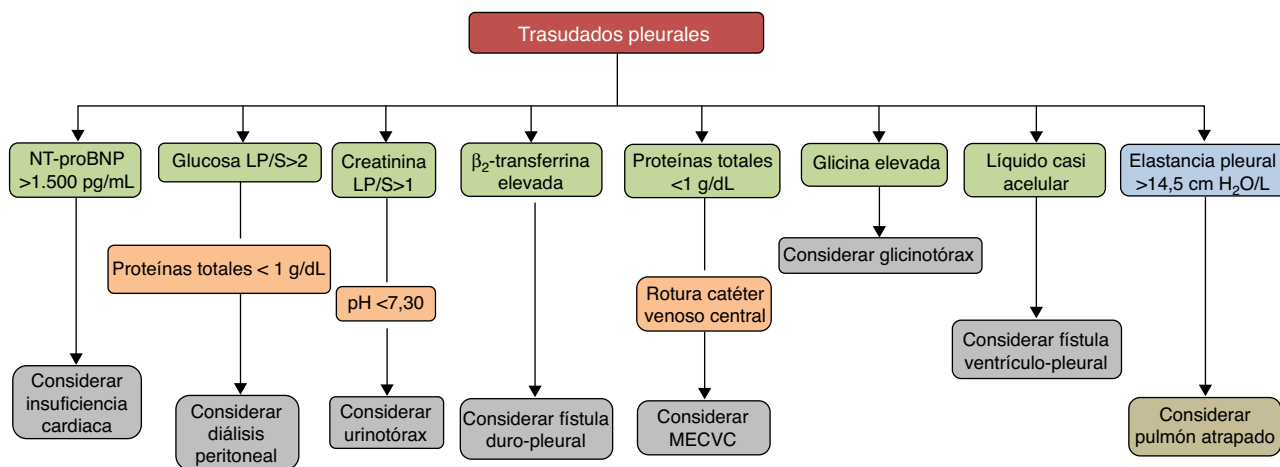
Trasudados pleurales

NT-proBNP >1.500 pg/mL

Considerar insuficiencia cardiaca

Glucosa LP/S>2

Proteínas totales < 1 g/dL

Considerar diálisis peritoneal

Creatinina LP/S>1

pH <7,30

Considerar urinotórax

$\beta_2$-transferrina elevada

Considerar fístula duro-pleural

Proteínas totales <1 g/dL

Rotura catéter venoso central

Considerar MECVC

Glicina elevada

Considerar glicinotórax

Líquido casi acelular

Considerar fístula ventrículo-pleural

Elastancia pleural >14,5 cm $H_2O$/L

Considerar pulmón atrapado